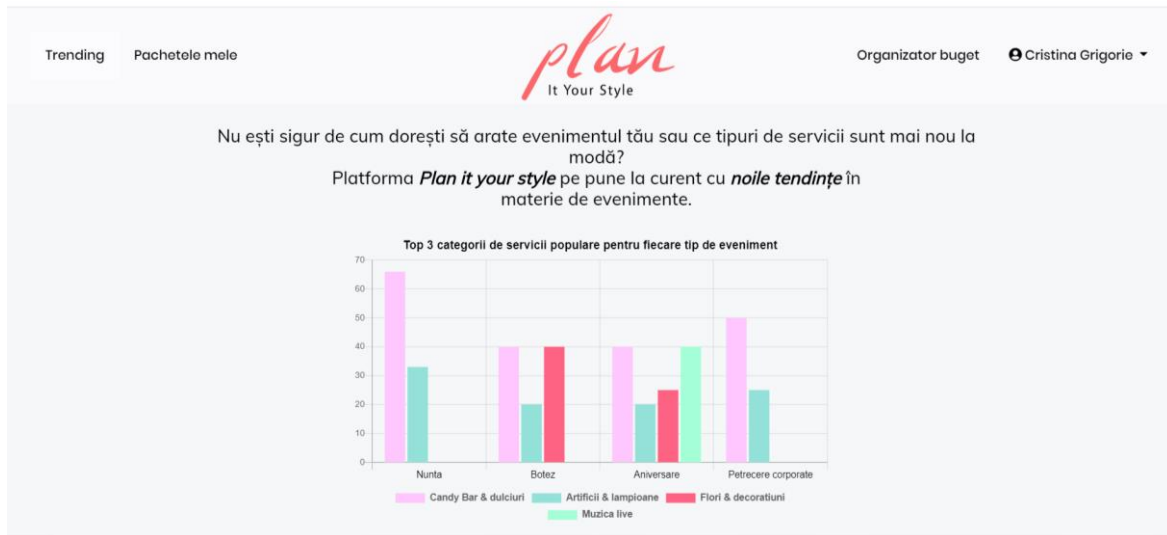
Trending Pachetele mele

plan
It Your Style

Organizator buget Cristina Grigorie

Nu ești sigur de cum dorești să arate evenimentul tău sau ce tipuri de servicii sunt mai nou la modă?
Platforma ***Plan it your style*** pe pune la curent cu ***noile tendințe*** în materie de evenimente.

Top 3 categorii de servicii populare pentru fiecare tip de eveniment

70
60
50
40
30
20
10
0

Nunta Botez Aniversare Petrecere corporate

Candy Bar & dulciuri Artificii & lampioane Flori & decoratiuni Muzica live